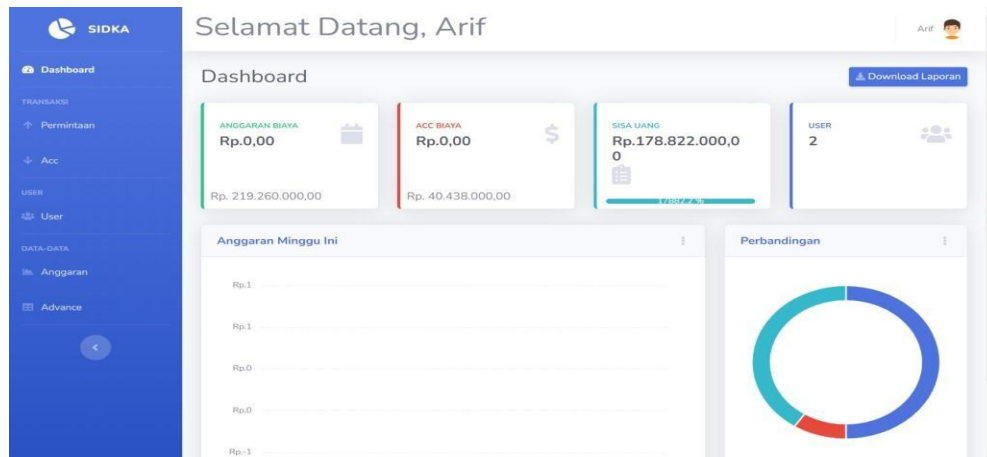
SIDKA

Dashboard

TRANSAKSI

Permintaan

Acc

USER

User

DATA-DATA

Anggaran

Advance

Selamat Datang, Arif

Arif

Dashboard

Download Laporan

ANGGARAN BIAYA
Rp.0,00

Rp. 219.260.000,00

ACC BIAYA
Rp.0,00

Rp. 40.438.000,00

SISA UANG
Rp.178.822.000,00

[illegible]

USER
2

Anggaran Minggu Ini

Rp.1

Rp.1

Rp.0

Rp.0

Rp.-1

Perbandingan